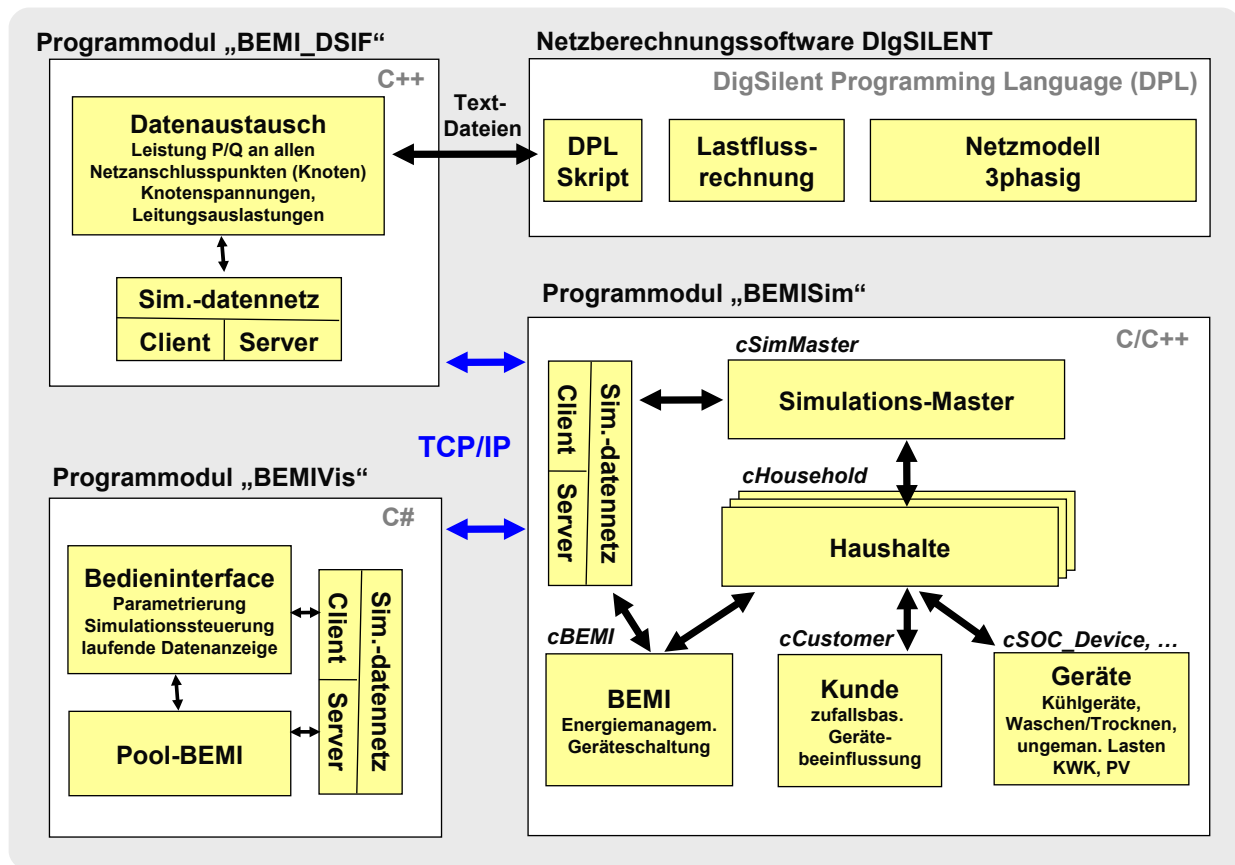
Programmodul „BEMI_DSIF“

C++

Datenaustausch
Leistung P/Q an allen Netzanschlusspunkten (Knoten)
Knotenspannungen,
Leitungsauslastungen

Sim.-datennetz
Client | Server

Text-Dateien

Netzberechnungssoftware DIgSILENT

DigSilent Programming Language (DPL)

DPL Skript

Lastflussrechnung

Netzmodell 3phasig

Programmodul „BEMISim“

C/C++

TCP/IP

Sim.-datennetz
Client
Server

cSimMaster
Simulations-Master

cHousehold
Haushalte

cBEMI
BEMI
Energiemanagem.
Geräteschaltung

cCustomer
Kunde
zufallsbas.
Gerätebeeinflussung

cSOC_Device, …
Geräte
Kühlgeräte,
Waschen/Trocknen,
ungeman. Lasten
KWK, PV

Programmodul „BEMIVis“

C#

Bedieninterface
Parametrierung
Simulationssteuerung
laufende Datenanzeige

Pool-BEMI

Sim.-datennetz
Client
Server